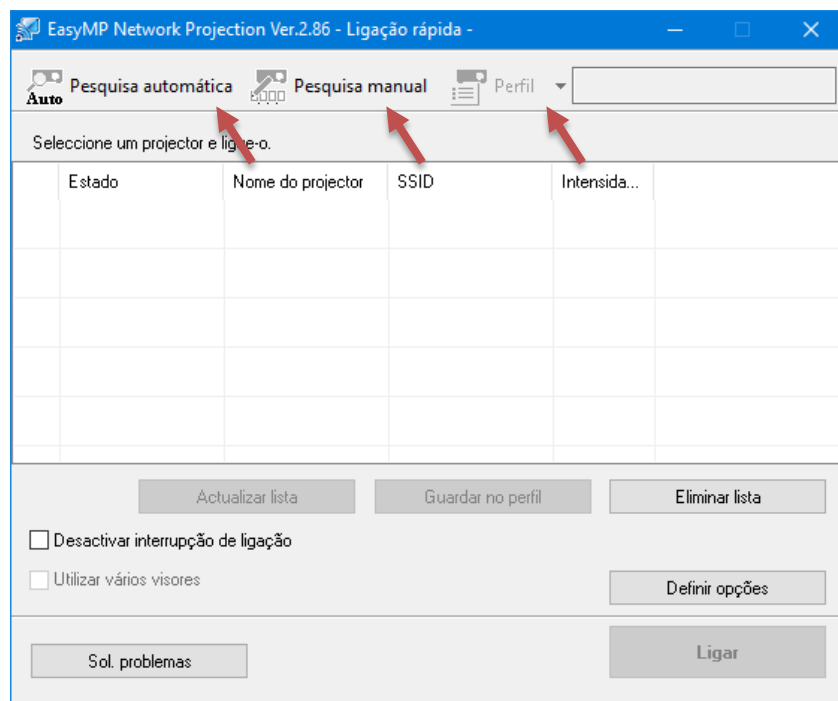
EasyMP Network Projection Ver.2.86 - Ligação rápida -

Auto Pesquisa automática
Pesquisa manual
Perfil

Seleccione um projector e ligue-o.

| | Estado | Nome do projector | SSID | Intensida... |
|---|---|---|---|---|
| | | | | |

Actualizar lista
Guardar no perfil
Eliminar lista

Desactivar interrupção de ligação
Utilizar vários visores
Definir opções

Sol. problemas
Ligar